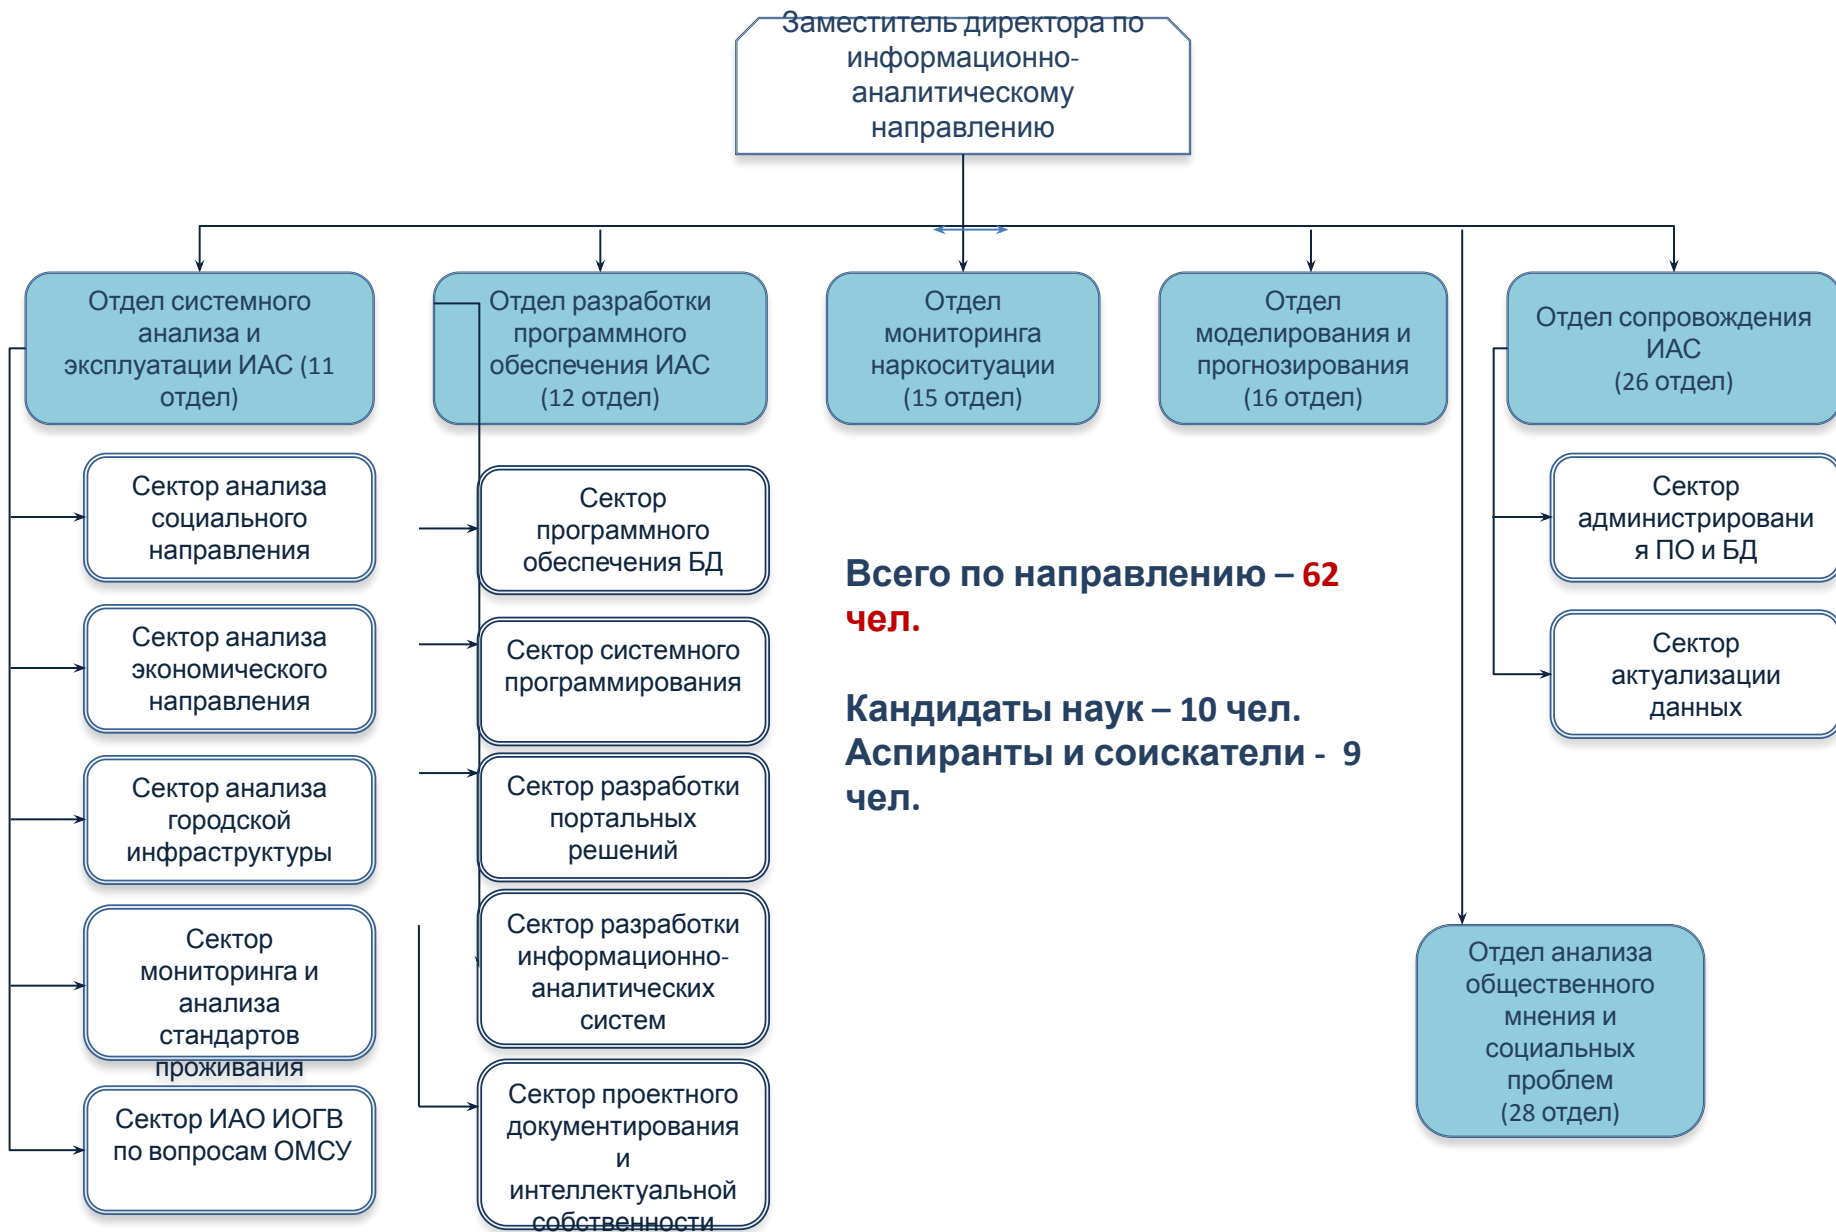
Заместитель директора по информационно-аналитическому направлению

Отдел системного анализа и эксплуатации ИАС (11 отдел)

Отдел разработки программного обеспечения ИАС (12 отдел)

Отдел мониторинга наркоситуации (15 отдел)

Отдел моделирования и прогнозирования (16 отдел)

Отдел сопровождения ИАС (26 отдел)

Сектор анализа социального направления

Сектор анализа экономического направления

Сектор анализа городской инфраструктуры

Сектор мониторинга и анализа стандартов проживания

Сектор ИАО ИОГВ по вопросам ОМСУ

Сектор программного обеспечения БД

Сектор системного программирования

Сектор разработки портальных решений

Сектор разработки информационно-аналитических систем

Сектор проектного документирования и интеллектуальной собственности

Всего по направлению – 62 чел.

Кандидаты наук – 10 чел.
Аспиранты и соискатели - 9 чел.

Сектор администрировани я ПО и БД

Сектор актуализации данных

Отдел анализа общественного мнения и социальных проблем (28 отдел)